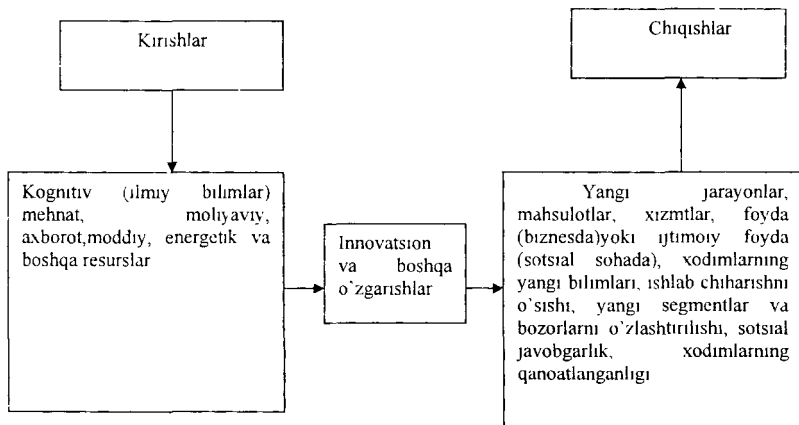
Kirishlar

Chiqishlar

Kognitiv (ilmiy bilimlar) mehnat, moliyaviy, axborot,moddiy, energetik va boshqa resurslar

Innovatsion va boshqa o`zgarishlar

Yangi jarayonlar, mahsulotlar, xizmtlar, foyda (biznesda)yoki ijtimoiy foyda (sotsial sohada), xodimlarning yangi bilimlari, ishlab chiharishni o`sishi, yangi segmentlar va bozorlarni o`zlashtirilishi, sotsial javobgarlik, xodimlarning qanoatlanganligi